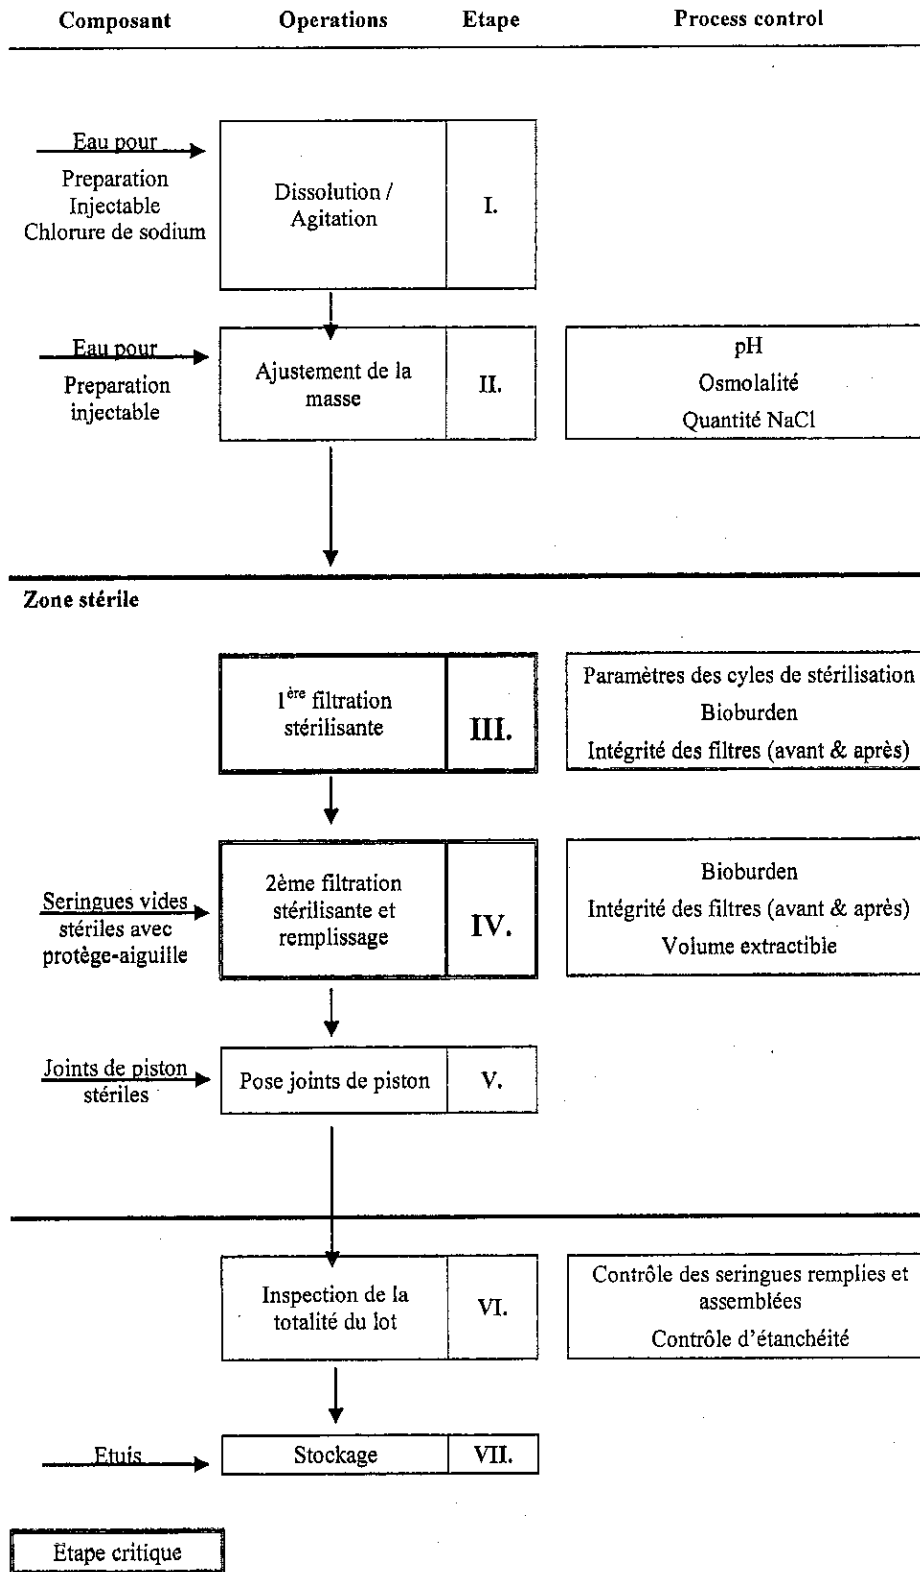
Composant Operations Etape Process control

Eau pour Preparation Injectable Chlorure de sodium

Dissolution / Agitation | I.

Eau pour Preparation injectable

Ajustement de la masse | II.

pH
Osmolalité
Quantité NaCl

Zone stérile

1$^{ère}$ filtration stérilisante | III.

Paramètres des cycles de stérilisation
Bioburden
Intégrité des filtres (avant & après)

Seringues vides stériles avec protège-aiguille

2ème filtration stérilisante et remplissage | IV.

Bioburden
Intégrité des filtres (avant & après)
Volume extractible

Joints de piston stériles

Pose joints de piston | V.

Inspection de la totalité du lot | VI.

Contrôle des seringues remplies et assemblées
Contrôle d'étanchéité

Etuis

Stockage | VII.

Etape critique